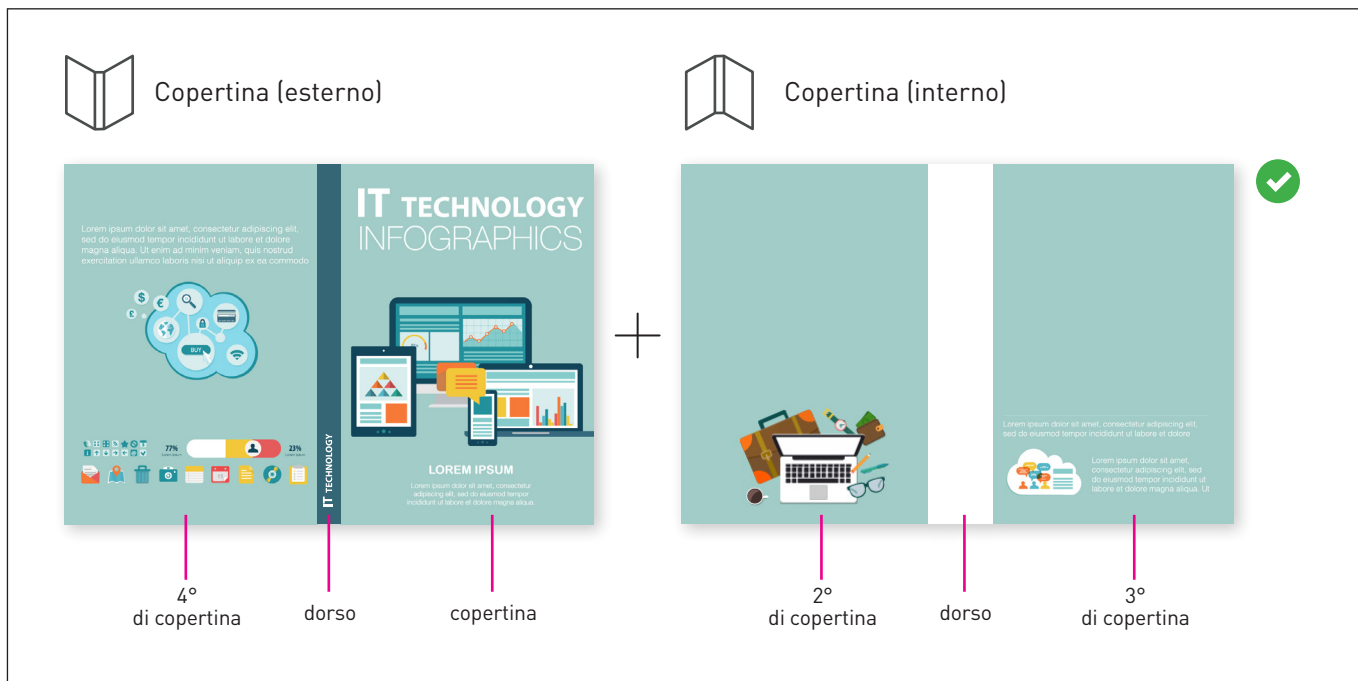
Copertina (esterno)

Copertina (interno)

Lorem ipsum dolor sit amet, consectetur adipiscing elit, sed do eiusmod tempor incididunt ut labore et dolore magna aliqua. Ut enim ad minim veniam, quis nostrud exercitation ullamco laboris nisi ut aliquip ex ea commodo

BUY

77%

23%

IT TECHNOLOGY

IT TECHNOLOGY
INFOGRAPHICS

LOREM IPSUM

Lorem ipsum dolor sit amet, consectetur adipiscing elit, sed do eiusmod tempor incididunt ut labore et dolore magna aliqua.

Lorem ipsum dolor sit amet, consectetur adipiscing elit, sed do eiusmod tempor incididunt ut labore et dolore

Lorem ipsum dolor sit amet, consectetur adipiscing elit, sed do eiusmod tempor incididunt ut labore et dolore magna aliqua. Ut

4°
di copertina

dorso

copertina

2°
di copertina

dorso

3°
di copertina